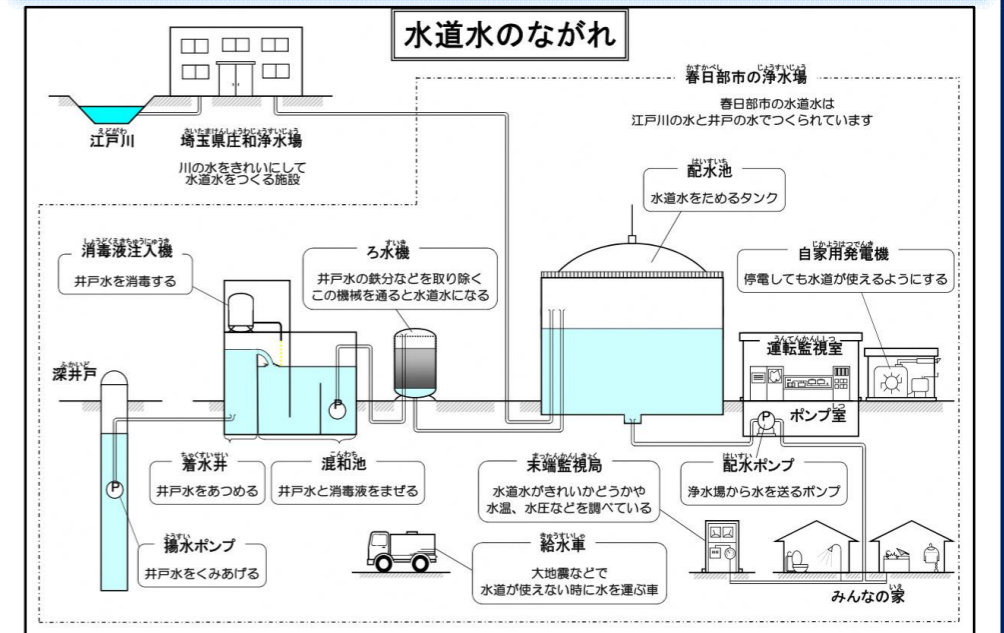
水道水のながれ

えどがわ
江戸川

さいたまけんしょうわじょうすいじょう
埼玉県庄和浄水場

川の水をきれいにして水道水をつくる施設

かすかべし じょうすいじょう
春日部市の浄水場

春日部市の水道水は江戸川の水と井戸の水でつくられています

はいすいち
配水池

水道水をためるタンク

じかようはつでんき
自家用発電機

停電しても水道が使えるようにする

しょうどくえきちゅうにゅうき
消毒液注入機

井戸水を消毒する

ろすいき
ろ水機

井戸水の鉄分などを取り除く
この機械を通ると水道水になる

うんてんかんししつ
運転監視室

ふかいど
深井戸

P

P

P

しつ
ポンプ室

ちゃくすいせい
着水井

井戸水をあつめる

こんわち
混和池

井戸水と消毒液をまぜる

まったんかんしきょく
末端監視局

水道水がきれいかどうかや水温、水圧などを調べている

はいすい
配水ポンプ

浄水場から水を送るポンプ

ようすい
揚水ポンプ

井戸水をくみあげる

きゅうすいしゃ
給水車

大地震などで
水道が使えない時に水を運ぶ車

いえ
みんなの家